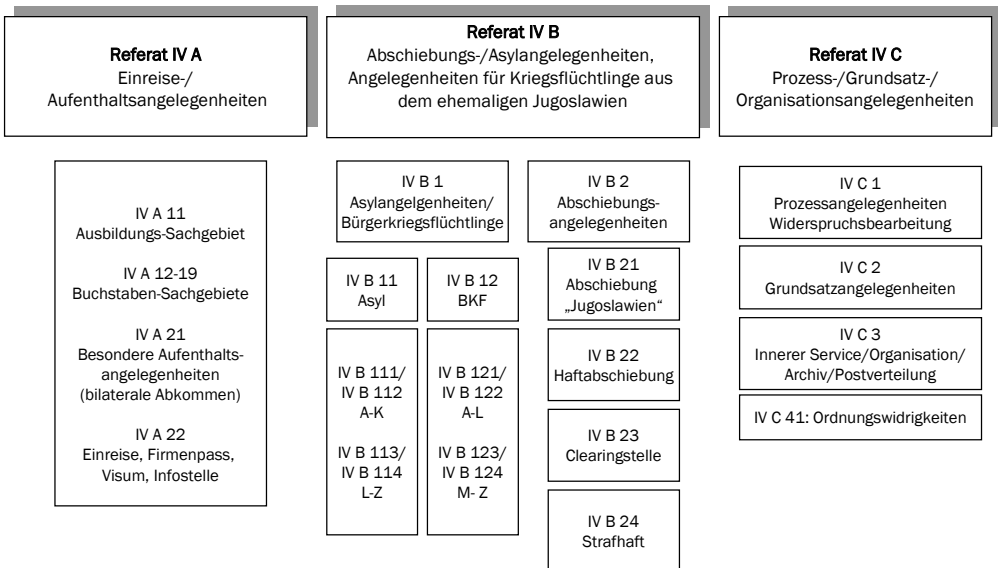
Referat IV A
Einreise-/
Aufenthaltsangelegenheiten

Referat IV B
Abschiebungs-/Asylangelegenheiten,
Angelegenheiten für Kriegsflüchtlinge aus dem ehemaligen Jugoslawien

Referat IV C
Prozess-/Grundsatz-/
Organisationsangelegenheiten

IV A 11
Ausbildungs-Sachgebiet

IV A 12-19
Buchstaben-Sachgebiete

IV A 21
Besondere Aufenthaltsangelegenheiten
(bilaterale Abkommen)

IV A 22
Einreise, Firmenpass, Visum, Infostelle

IV B 1
Asylangelegenheiten/
Bürgerkriegsflüchtlinge

IV B 11
Asyl

IV B 12
BKF

IV B 111/
IV B 112
A-K

IV B 113/
IV B 114
L-Z

IV B 121/
IV B 122
A-L

IV B 123/
IV B 124
M- Z

IV B 2
Abschiebungsangelegenheiten

IV B 21
Abschiebung
„Jugoslawien"

IV B 22
Haftabschiebung

IV B 23
Clearingstelle

IV B 24
Strafhaft

IV C 1
Prozessangelegenheiten
Widerspruchsbearbeitung

IV C 2
Grundsatzangelegenheiten

IV C 3
Innerer Service/Organisation/
Archiv/Postverteilung

IV C 41: Ordnungswidrigkeiten